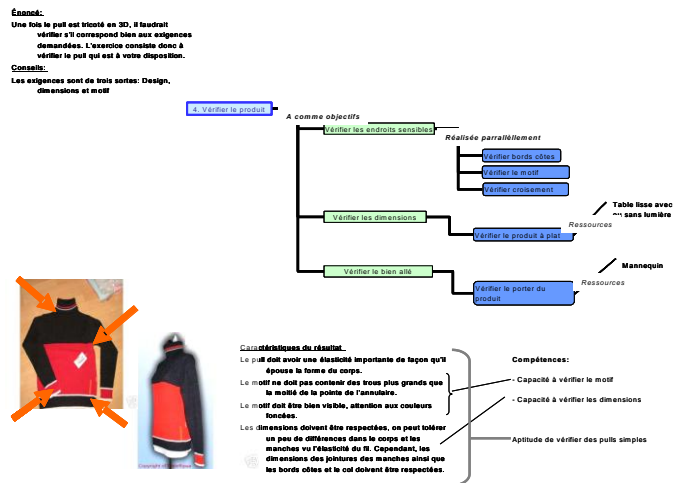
Énoncé:

Une fois le pull est tricoté en 3D, il faudrait vérifier s'il correspond bien aux exigences demandées. L'exercice consiste donc à vérifier le pull qui est à votre disposition.

Conseils:

Les exigences sont de trois sortes: Design, dimensions et motif

4. Vérifier le produit

A comme objectifs

Vérifier les endroits sensibles

Réalisée parrallèlement

Vérifier bords côtes

Vérifier le motif

Vérifier croisement

Vérifier les dimensions

Vérifier le produit à plat

Ressources

Table lisse avec ou sans lumière

Vérifier le bien allé

Vérifier le porter du produit

Ressources

Mannequin

Caractéristiques du résultat

Le pull doit avoir une élasticité importante de façon qu'il épouse la forme du corps.

Le motif ne doit pas contenir des trous plus grands que la moitié de la pointe de l'annulaire.

Le motif doit être bien visible, attention aux couleurs foncées.

Les dimensions doivent être respectées, on peut tolérer un peu de différences dans le corps et les manches vu l'élasticité du fil. Cependant, les dimensions des jointures des manches ainsi que les bords côtes et le col doivent être respectées.

Compétences:

- Capacité à vérifier le motif

- Capacité à vérifier les dimensions

Aptitude de vérifier des pulls simples

Copyright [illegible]